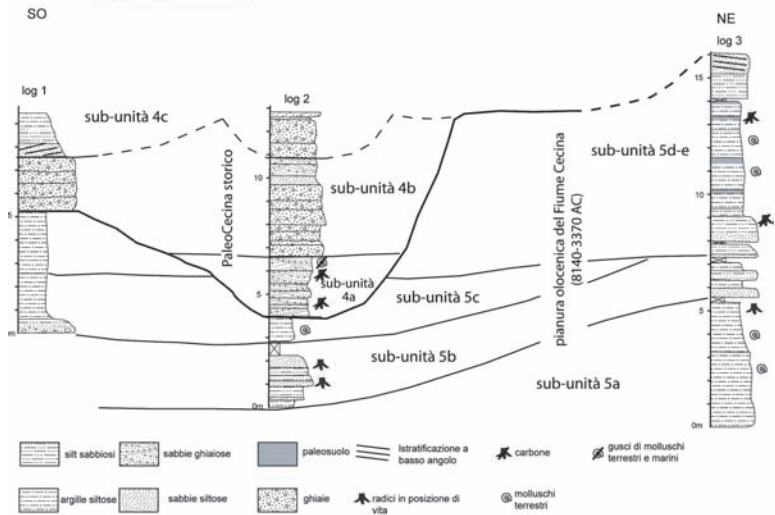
SO

NE

log 1

log 2

log 3

sub-unità 4c

sub-unità 4b

PaleoCecina storico

sub-unità 4a

sub-unità 5c

sub-unità 5b

sub-unità 5a

sub-unità 5d-e

pianura olocenica del Fiume Cecina (8140-3370 AC)

5

m

10

5

0m

15

10

5

0m

silt sabbiosi

sabbie ghiaiose

paleosuolo

Istratificazione a basso angolo

carbone

gusci di molluschi terrestri e marini

argille siltose

sabbie siltose

ghiaie

radici in posizione di vita

molluschi terrestri